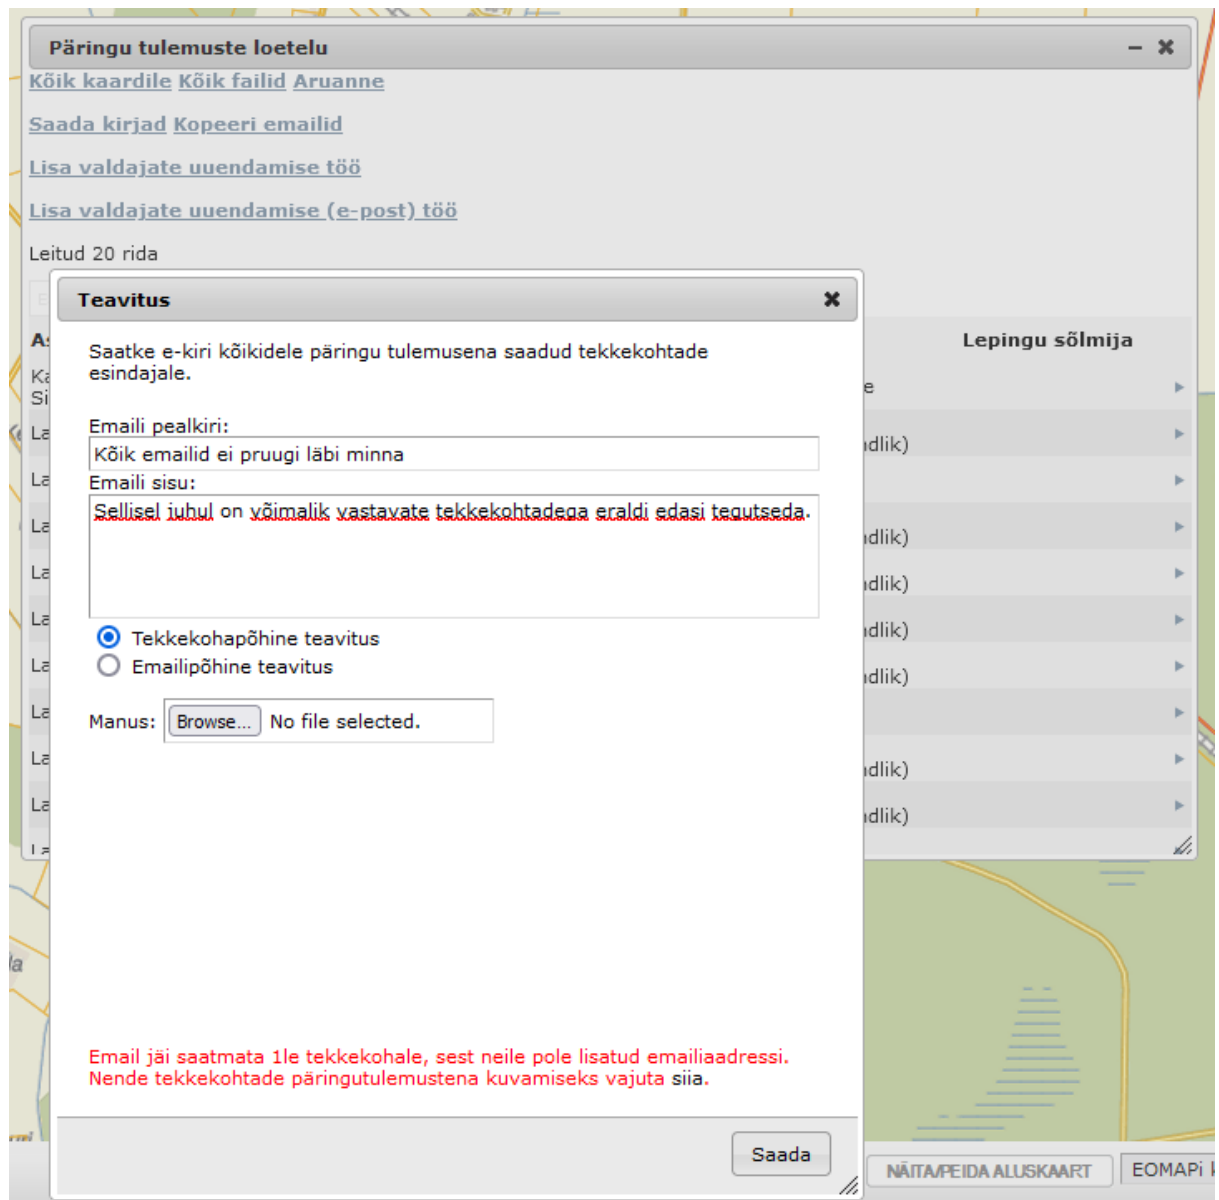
Päringu tulemuste loetelu

Kõik kaardile Kõik failid Aruanne

Saada kirjad Kopeeri emailid

Lisa valdajate uuendamise töö

Lisa valdajate uuendamise (e-post) töö

Leitud 20 rida

Lepingu sõlmija

Teavitus

Saatke e-kiri kõikidele päringu tulemusena saadud tekkekohtade esindajale.

Emaili pealkiri:
Kõik emailid ei pruugi läbi minna

Emaili sisu:
Sellisel juhul on võimalik vastavate tekkekohtadega eraldi edasi tegutseda.

Tekkekohapõhine teavitus
Emailipõhine teavitus

Manus: Browse... No file selected.

Email jäi saatmata 1le tekkekohale, sest neile pole lisatud emailiaadressi. Nende tekkekohtade päringutulemustena kuvamiseks vajuta siia.

Saada

NÄITA/PEIDA ALUSKAART EOMAPi